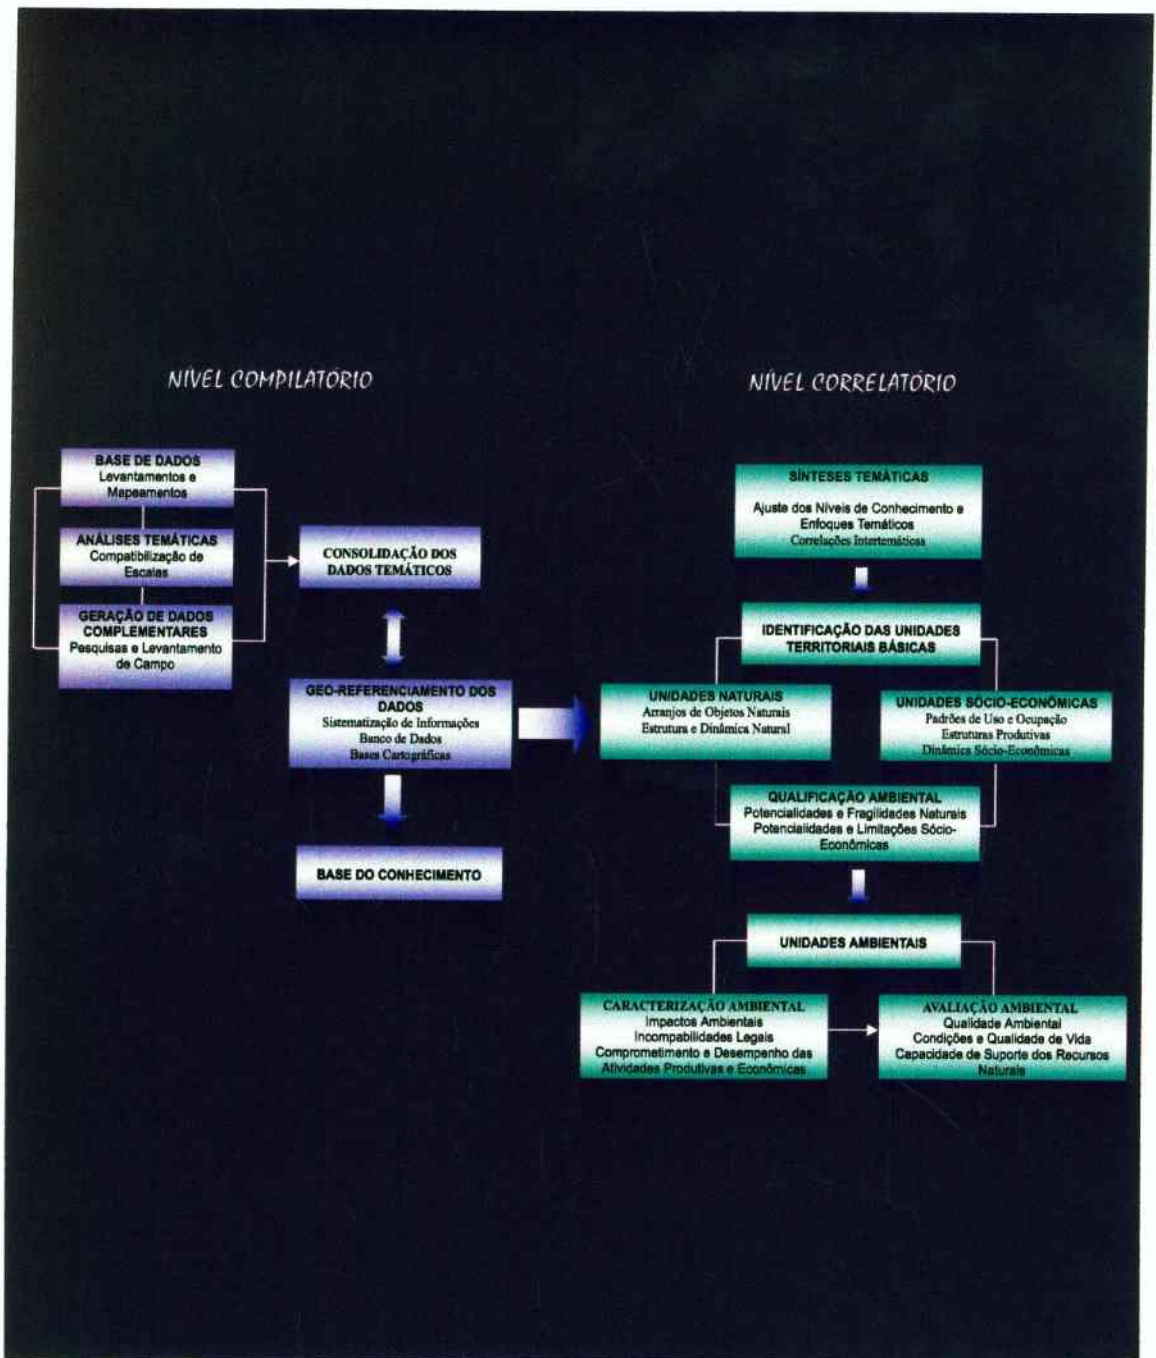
NÍVEL COMPILATÓRIO

BASE DE DADOS
Levantamentos e Mapeamentos

ANÁLISES TEMÁTICAS
Compatibilização de Escalas

GERAÇÃO DE DADOS COMPLEMENTARES
Pesquisas e Levantamento de Campo

CONSOLIDAÇÃO DOS DADOS TEMÁTICOS

GEO-REFERENCIAMENTO DOS DADOS
Sistematização de Informações
Banco de Dados
Bases Cartográficas

BASE DO CONHECIMENTO

NÍVEL CORRELATÓRIO

SÍNTESES TEMÁTICAS
Ajuste dos Níveis de Conhecimento e Enfoques Temáticos
Correlações Intertemáticas

IDENTIFICAÇÃO DAS UNIDADES TERRITORIAIS BÁSICAS

UNIDADES NATURAIS
Arranjos de Objetos Naturais
Estrutura e Dinâmica Natural

UNIDADES SÓCIO-ECONÔMICAS
Padrões de Uso e Ocupação
Estruturas Produtivas
Dinâmica Sócio-Econômicas

QUALIFICAÇÃO AMBIENTAL
Potencialidades e Fragilidades Naturais
Potencialidades e Limitações Sócio-Econômicas

UNIDADES AMBIENTAIS

CARACTERIZAÇÃO AMBIENTAL
Impactos Ambientais
Incompatibilidades Legais
Comprometimento e Desempenho das Atividades Produtivas e Econômicas

AVALIAÇÃO AMBIENTAL
Qualidade Ambiental
Condições e Qualidade de Vida
Capacidade de Suporte dos Recursos Naturais